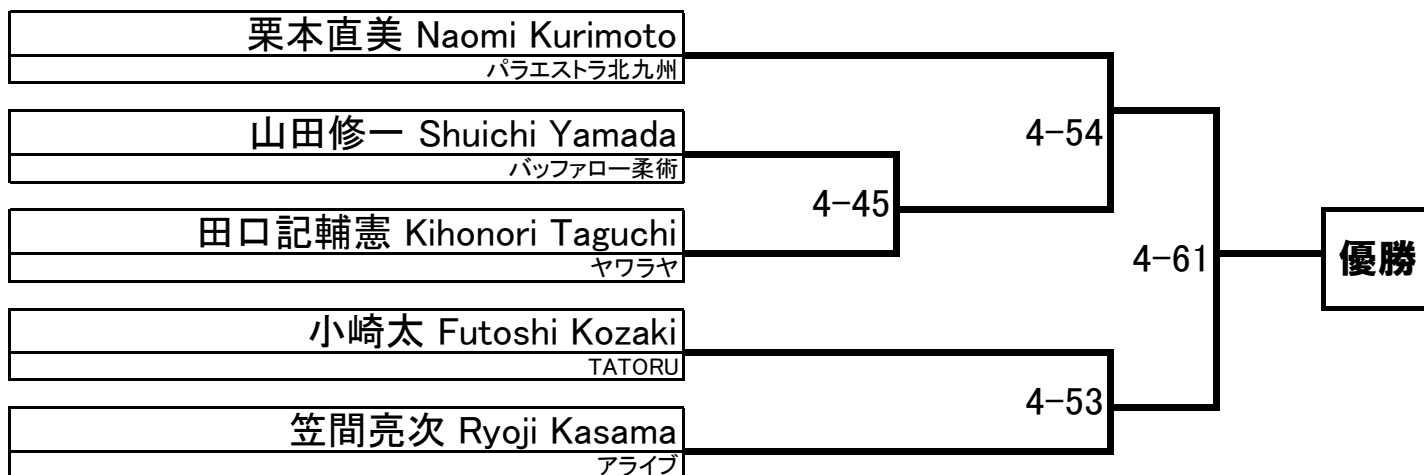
栗本直美 Naomi Kurimoto
パラエストラ北九州

山田修一 Shuichi Yamada
バッファロー柔術

田口記輔憲 Kihonori Taguchi
ヤワラヤ

小崎太 Futoshi Kozaki
TATORU

笠間亮次 Ryoji Kasama
アライブ

4−54

4−45

4−61

4−53

優勝